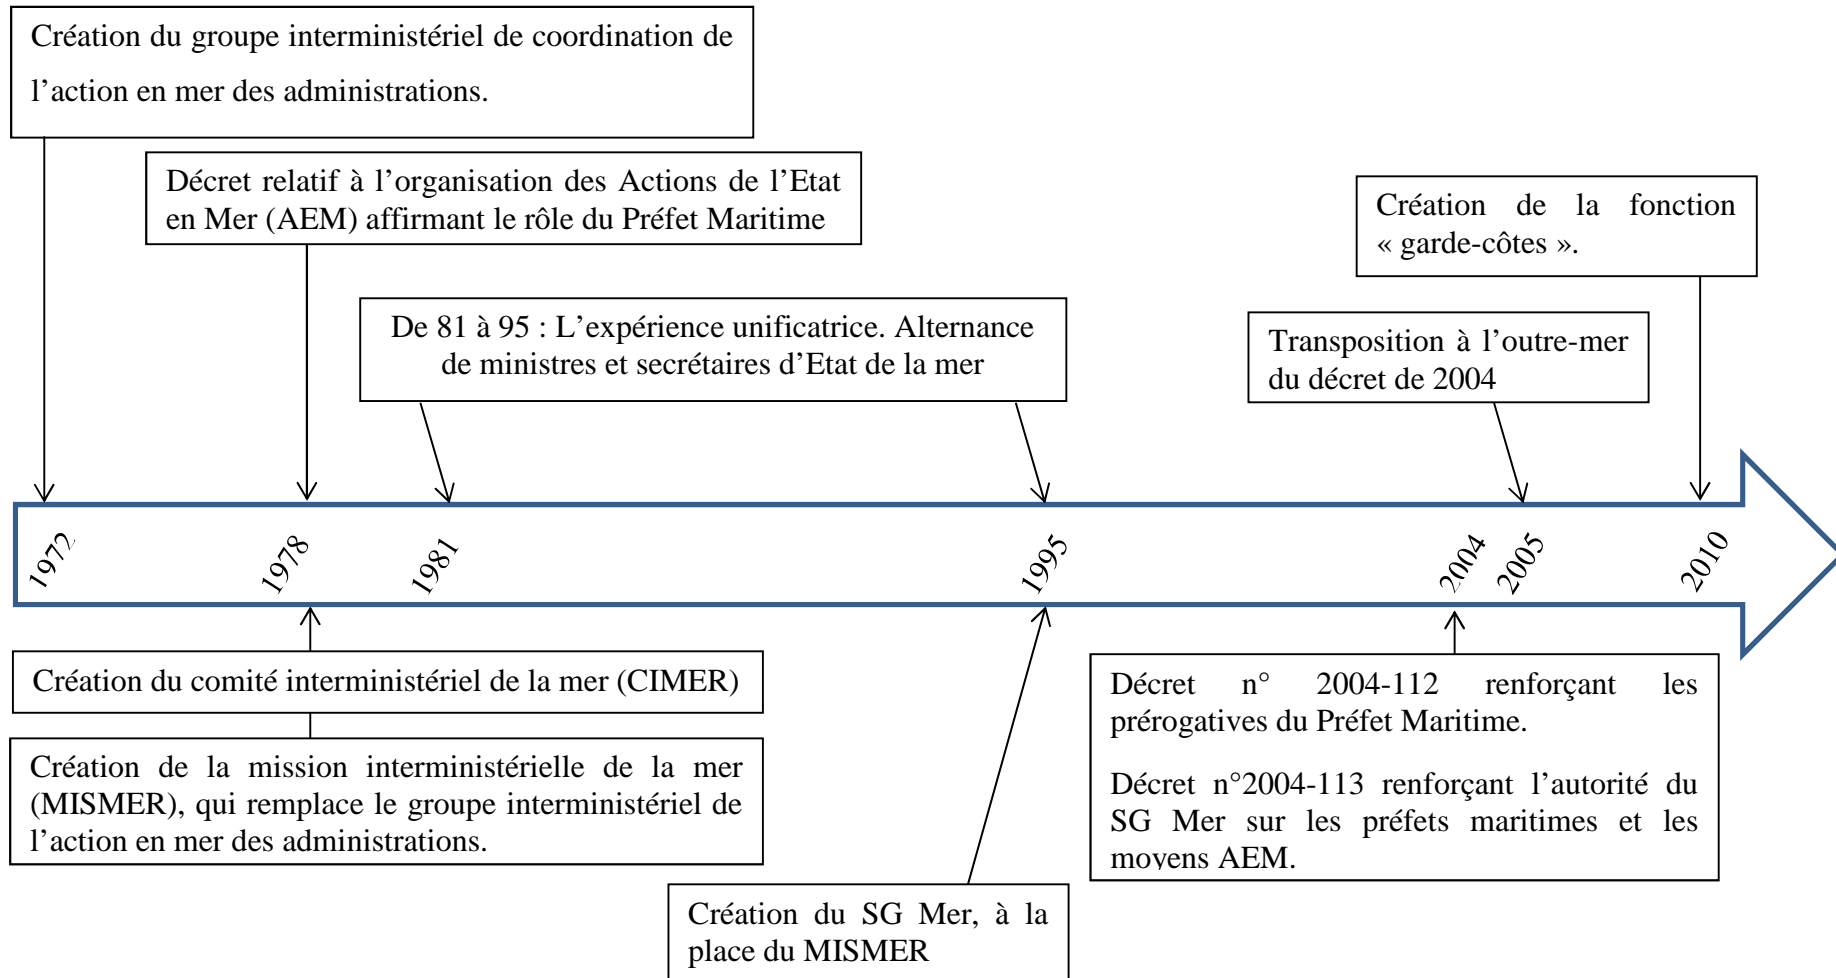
Création du groupe interministériel de coordination de l’action en mer des administrations.

Décret relatif à l’organisation des Actions de l’Etat en Mer (AEM) affirmant le rôle du Préfet Maritime

De 81 à 95 : L’expérience unificatrice. Alternance de ministres et secrétaires d’Etat de la mer

Création de la fonction « garde-côtes ».

Transposition à l’outre-mer du décret de 2004

1972

1978

1981

1995

2004

2005

2010

Création du comité interministériel de la mer (CIMER)

Création de la mission interministérielle de la mer (MISMER), qui remplace le groupe interministériel de l’action en mer des administrations.

Création du SG Mer, à la place du MISMER

Décret n° 2004-112 renforçant les prérogatives du Préfet Maritime.

Décret n°2004-113 renforçant l’autorité du SG Mer sur les préfets maritimes et les moyens AEM.